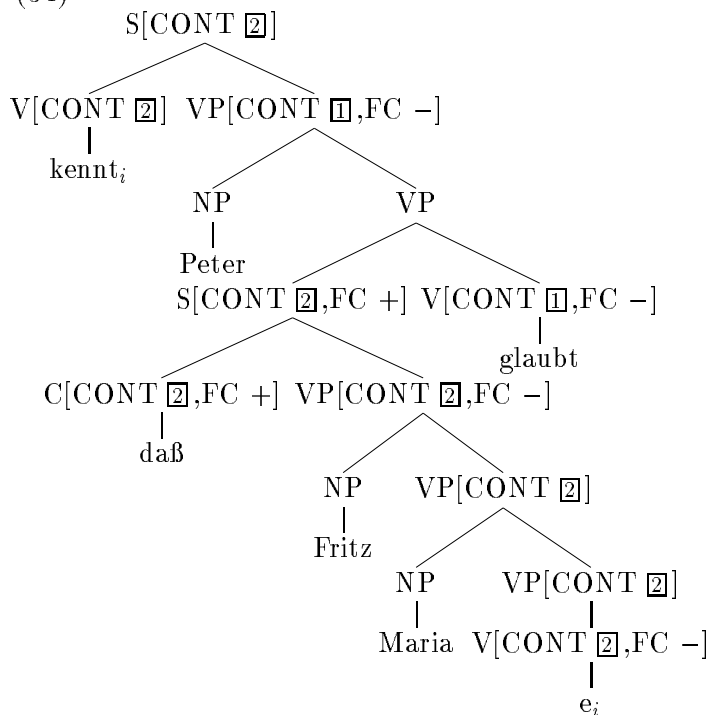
(31)

S[CONT $\boxed{2}$]

V[CONT $\boxed{2}$] VP[CONT $\boxed{1}$,FC −]

kennt$_i$

NP VP

Peter

S[CONT $\boxed{2}$,FC +] V[CONT $\boxed{1}$,FC −]

glaubt

C[CONT $\boxed{2}$,FC +] VP[CONT $\boxed{2}$,FC −]

daß

NP VP[CONT $\boxed{2}$]

Fritz

NP VP[CONT $\boxed{2}$]

Maria V[CONT $\boxed{2}$,FC −]

e$_i$